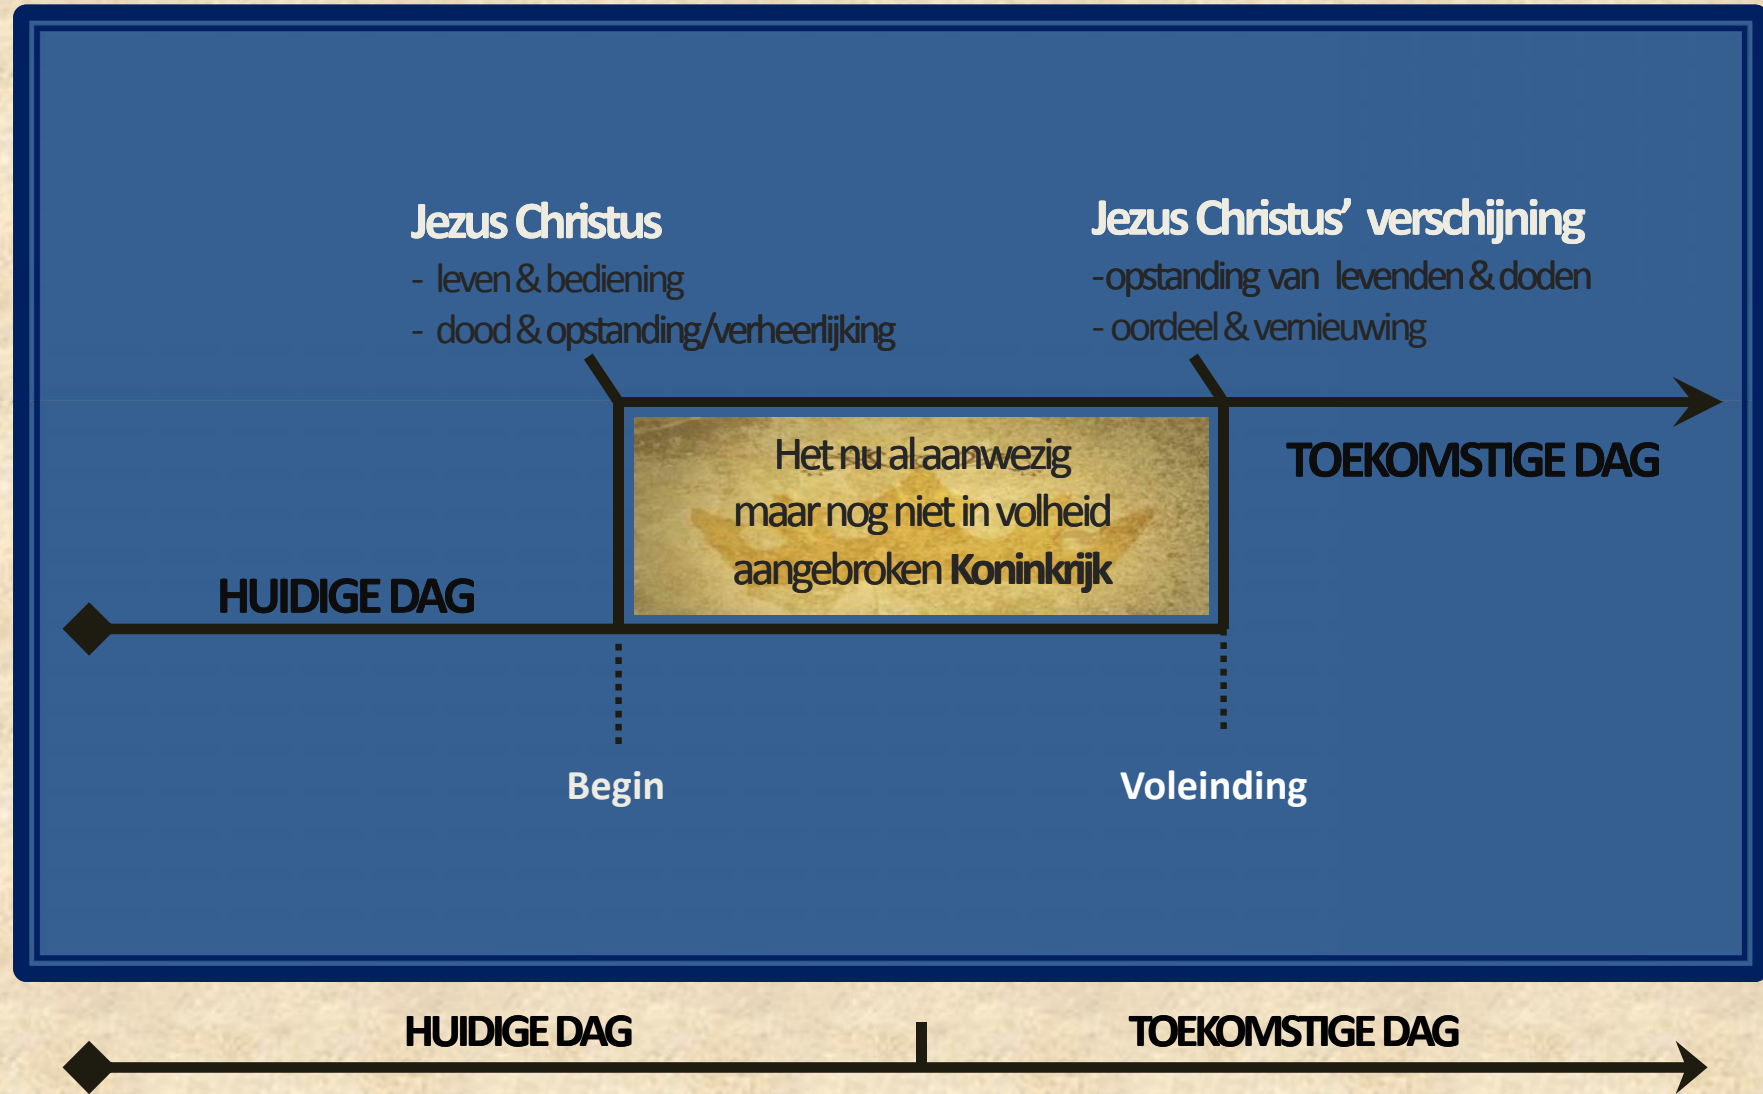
Jezus Christus
- leven & bediening
- dood & opstanding/verheerlijking

Jezus Christus' verschijning
-opstanding van levenden & doden
- oordeel & vernieuwing

Het nu al aanwezig maar nog niet in volheid aangebroken **Koninkrijk**

TOEKOMSTIGE DAG

HUIDIGE DAG

Begin

Voleinding

HUIDIGE DAG

TOEKOMSTIGE DAG